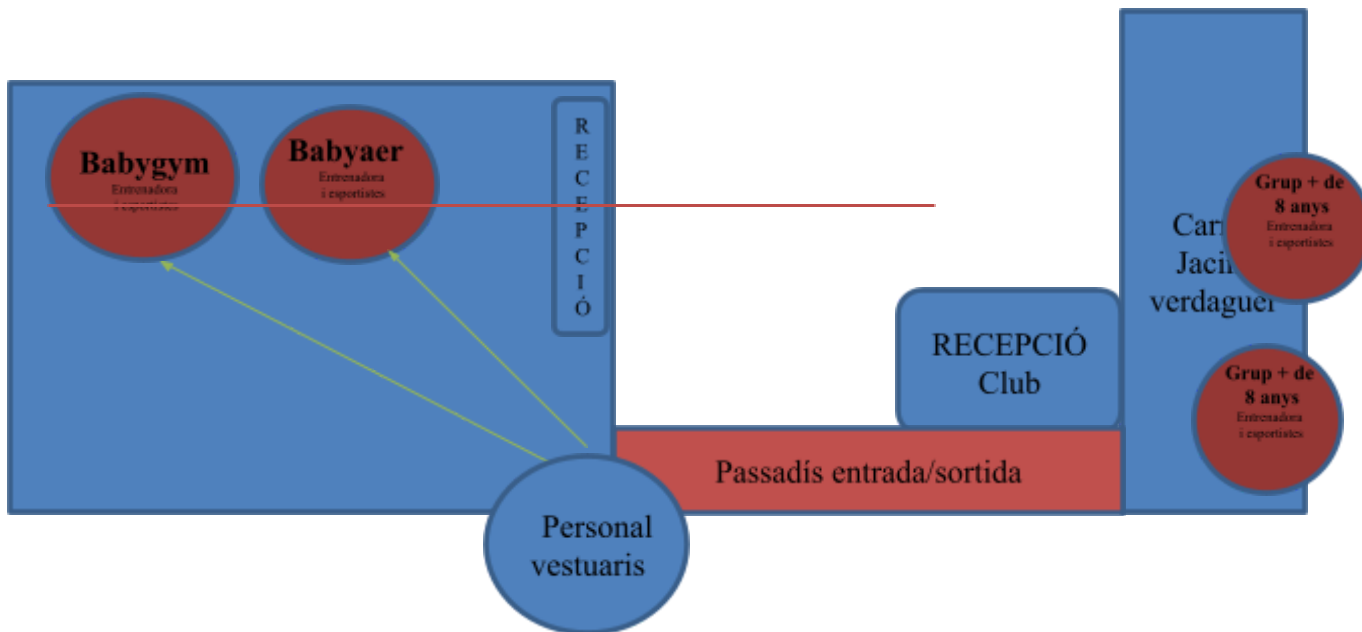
Babygym
Entrenadora i esportistes

Babyaer
Entrenadora i esportistes

R E C E P C I Ó

Car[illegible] Jaci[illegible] verdaguer

Grup + de 8 anys
Entrenadora i esportistes

Grup + de 8 anys
Entrenadora i esportistes

RECEPCIÓ Club

Passadís entrada/sortida

Personal vestuaris